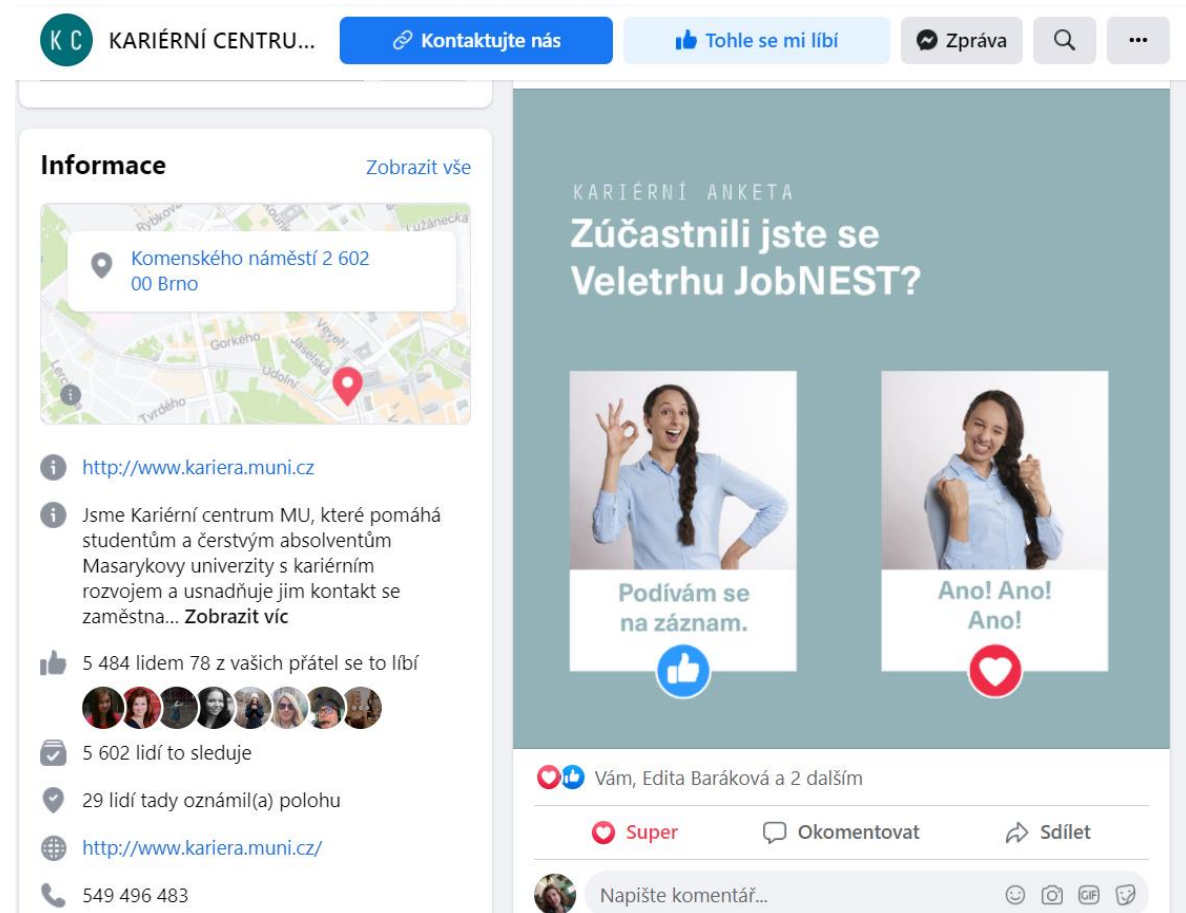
KC KARIÉRNÍ CENTRU...

Kontaktujte nás

Tohle se mi líbí

Zpráva

...

Informace

Zobrazit vše

Rybkova

Lužánecká

Komenského náměstí 2 602 00 Brno

Gorkého

Veveří

Jaselská

Údolní

Lerchova

Tvrdého

http://www.kariera.muni.cz

Jsme Kariérní centrum MU, které pomáhá studentům a čerstvým absolventům Masarykovy univerzity s kariérním rozvojem a usnadňuje jim kontakt se zaměstna... Zobrazit víc

5 484 lidem 78 z vašich přátel se to líbí

5 602 lidí to sleduje

29 lidí tady oznámil(a) polohu

http://www.kariera.muni.cz/

549 496 483

KARIÉRNÍ ANKETA

Zúčastnili jste se Veletrhu JobNEST?

Podívám se na záznam.

Ano! Ano! Ano!

Vám, Edita Baráková a 2 dalším

Super

Okomentovat

Sdílet

Napište komentář...

GIF